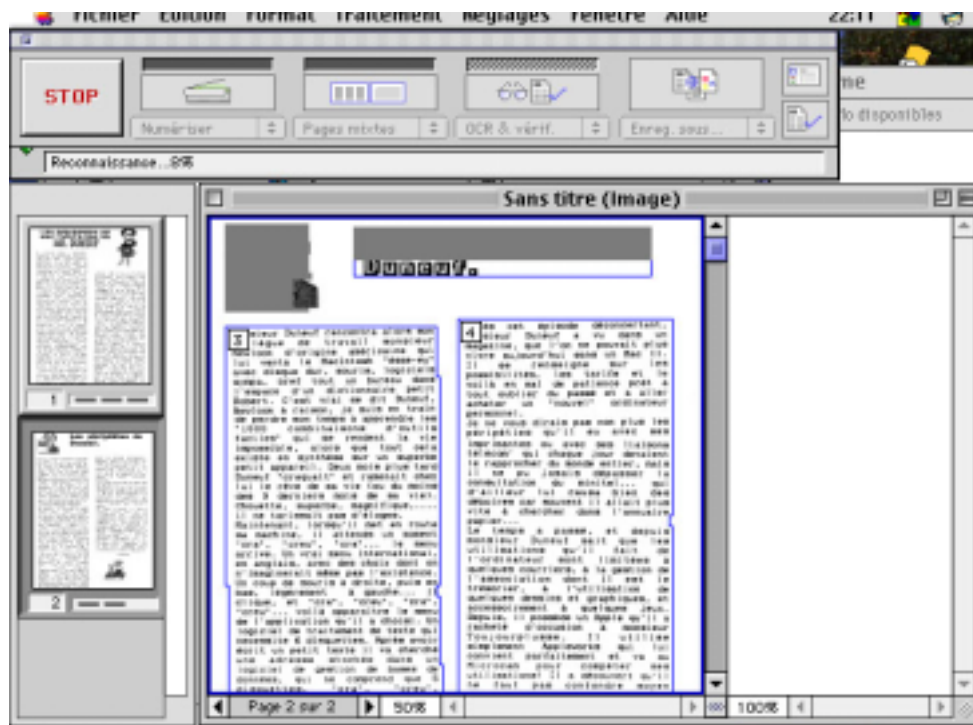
Fichier Edition Format Traitement Réglages Fenêtre Aide 22:11

STOP

Numériser
Pages mixtes
OCR & vérif.
Enreg. sous...

me
lo disponibles

Reconnaissance...8%

Sans titre (Image)

Duneuf.

3

4

1

2

Page 2 sur 2
50%
100%